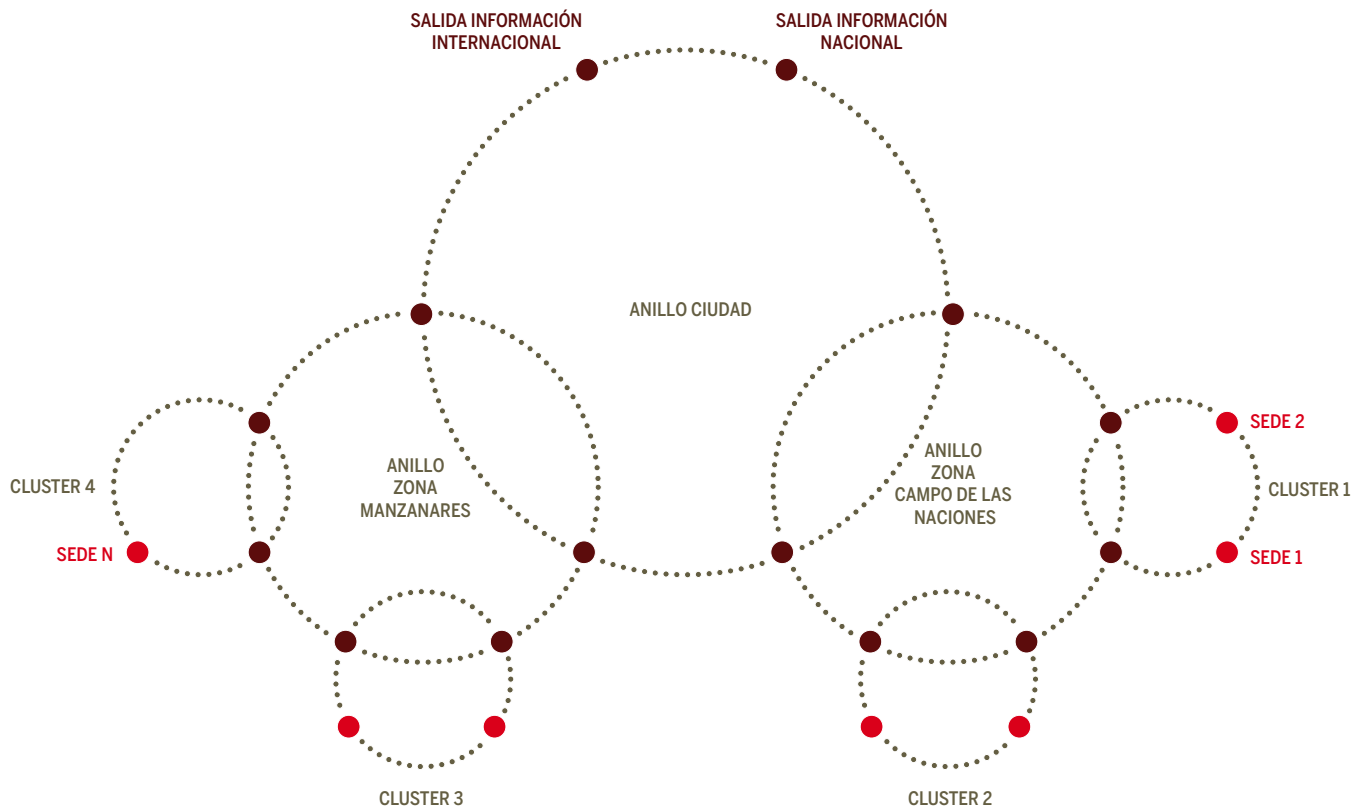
SALIDA INFORMACIÓN INTERNACIONAL

SALIDA INFORMACIÓN NACIONAL

ANILLO CIUDAD

ANILLO ZONA MANZANARES

ANILLO ZONA CAMPO DE LAS NACIONES

CLUSTER 4

SEDE N

SEDE 2

CLUSTER 1

SEDE 1

CLUSTER 3

CLUSTER 2